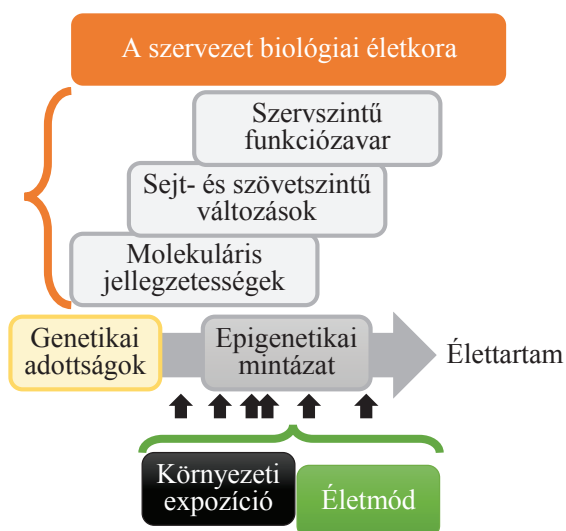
A szervezet biológiai életkora

Szervszintű funkciózavar

Sejt- és szövetszintű változások

Molekuláris jellegzetességek

Genetikai adottságok

Epigenetikai mintázat

Élettartam

Környezeti expozíció

Életmód